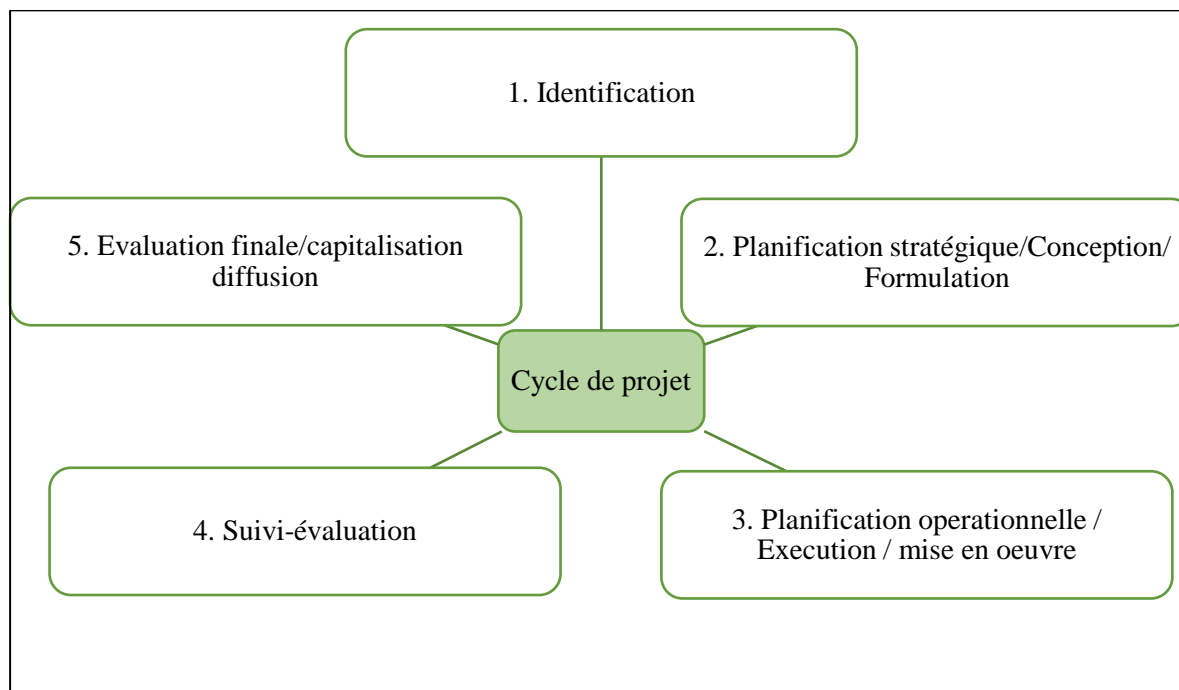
1. Identification

5. Evaluation finale/capitalisation diffusion

2. Planification stratégique/Conception/ Formulation

Cycle de projet

4. Suivi-évaluation

3. Planification operationnelle / Execution / mise en oeuvre